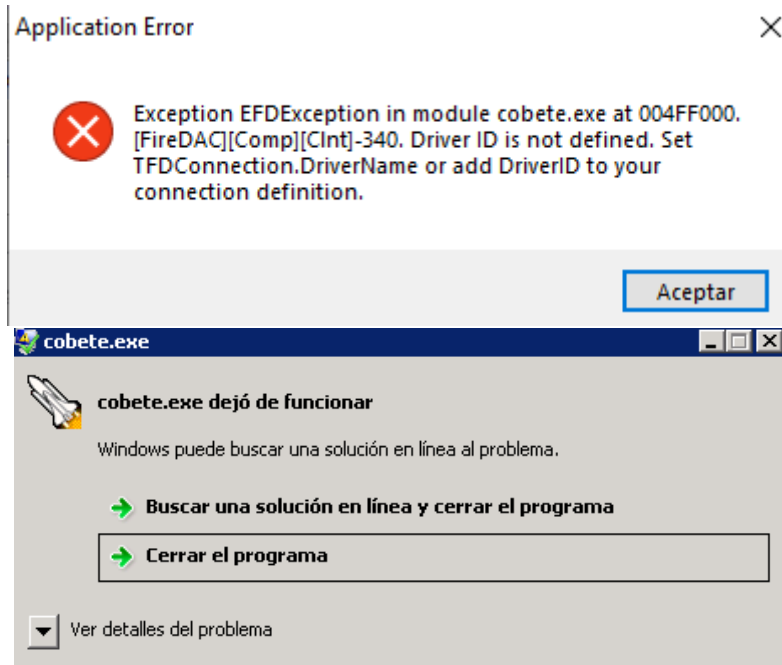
Application Error

Exception EFDException in module cobete.exe at 004FF000. [FireDAC][Comp][Clnt]-340. Driver ID is not defined. Set TFDConnection.DriverName or add DriverID to your connection definition.

Aceptar

cobete.exe

cobete.exe dejó de funcionar

Windows puede buscar una solución en línea al problema.

Buscar una solución en línea y cerrar el programa

Cerrar el programa

Ver detalles del problema